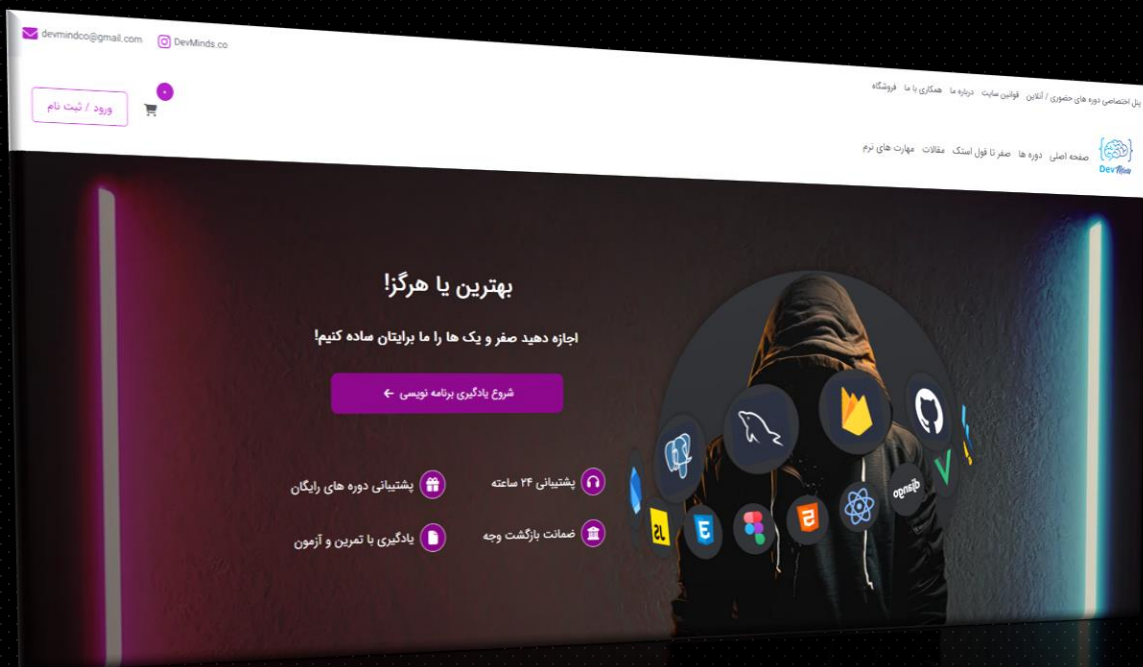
devmindco@gmail.com
DevMinds.co

پنل اختصاصی دوره های حضوری / آنلاین قوانین سایت درباره ما همکاری با ما فروشگاه

۰
ورود / ثبت نام

صفحه اصلی دوره ها صفر تا فول استک مقالات مهارت های نرم

DevMinds

بهترین یا هرگز!

اجازه دهید صفر و یک ها را ما برایتان ساده کنیم!

شروع یادگیری برنامه نویسی

پشتیبانی ۲۴ ساعته
پشتیبانی دوره های رایگان
ضمانت بازگشت وجه
یادگیری با تمرین و آزمون

django
JS